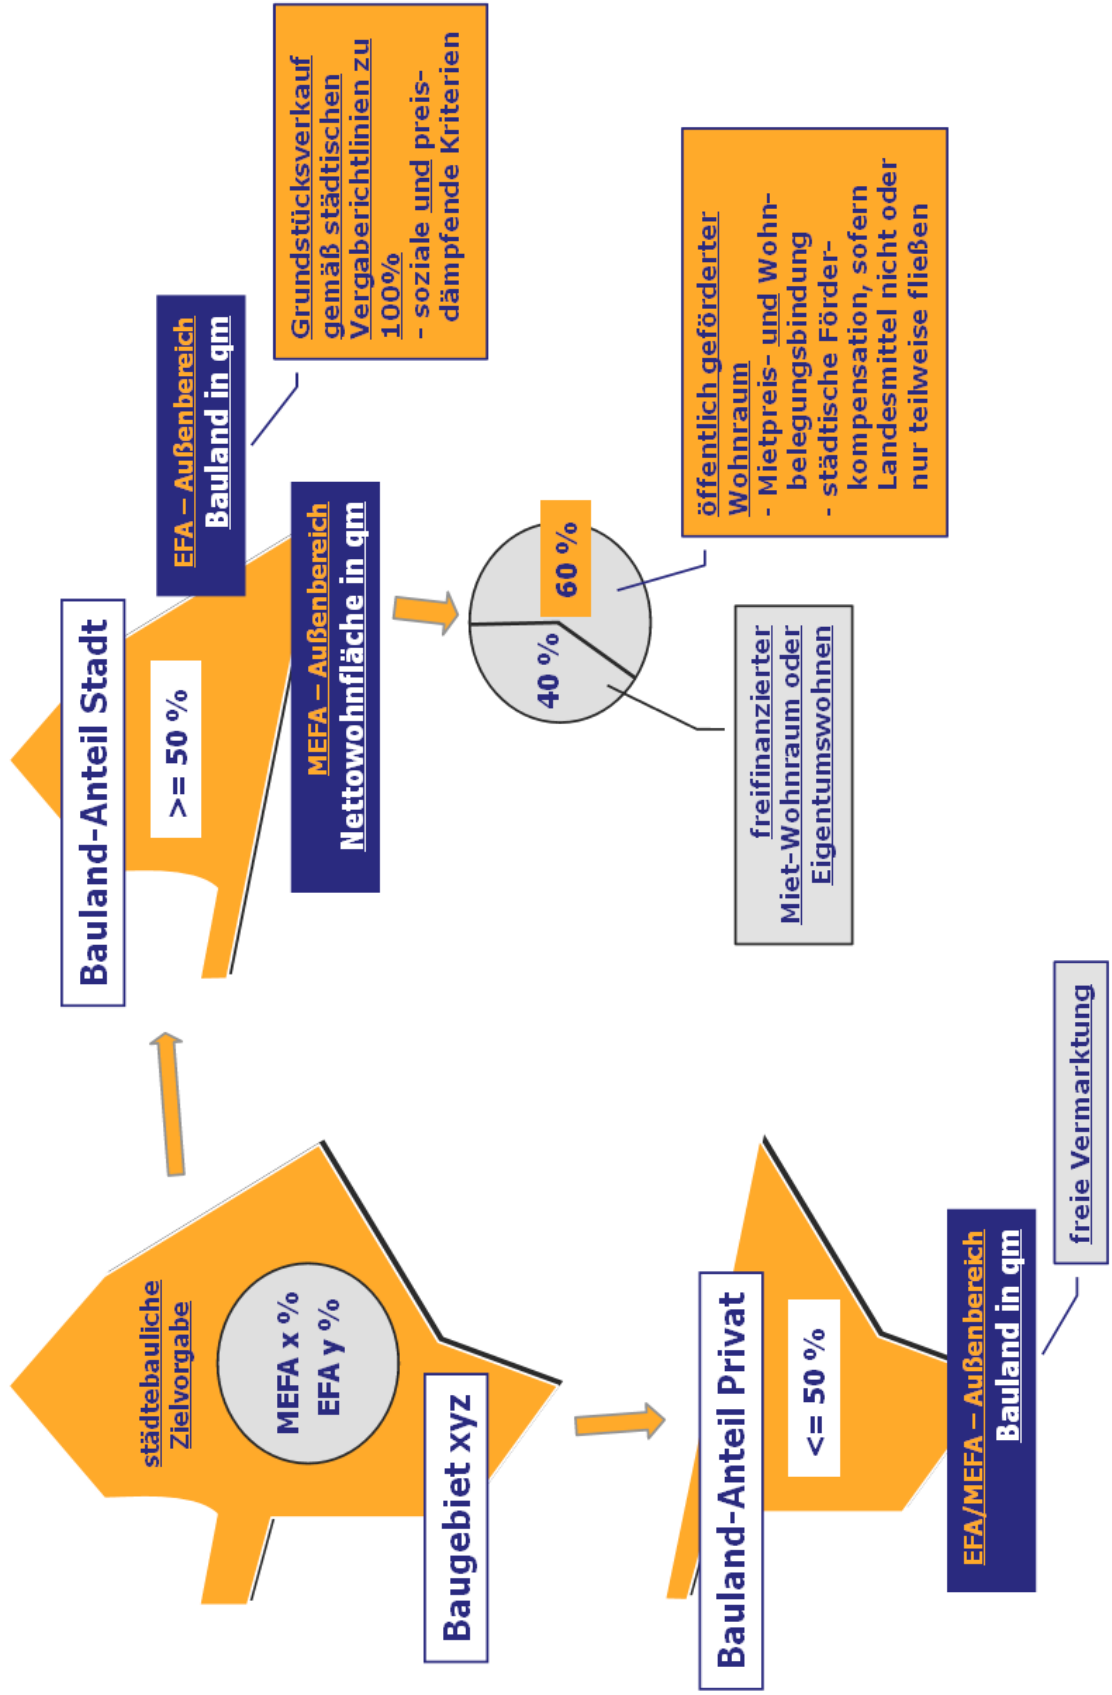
städtebauliche Zielvorgabe

MEFA x %
EFA y %

Baugebiet xyz

Bauland-Anteil Stadt

>= 50 %

EFA – Außenbereich
Bauland in qm

Grundstücksverkauf gemäß städtischen Vergaberichtlinien zu 100%
- soziale und preisdämpfende Kriterien

MEFA – Außenbereich
Nettowohnfläche in qm

60 %

40 %

öffentlich geförderter Wohnraum
- Mietpreis- und Wohnbelegungsbindung
- städtische Förderkompensation, sofern Landesmittel nicht oder nur teilweise fließen

freifinanzierter Miet-Wohnraum oder Eigentumswohnen

Bauland-Anteil Privat

<= 50 %

EFA/MEFA – Außenbereich
Bauland in qm

freie Vermarktung